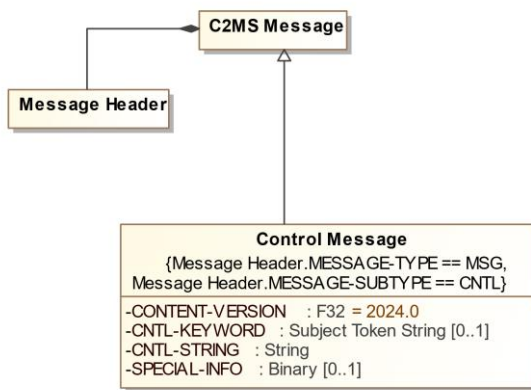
C2MS Message

Message Header

Control Message
{Message Header.MESSAGE-TYPE == MSG, Message Header.MESSAGE-SUBTYPE == CNTL}

-CONTENT-VERSION : F32 = 2024.0
-CNTL-KEYWORD : Subject Token String [0..1]
-CNTL-STRING : String
-SPECIAL-INFO : Binary [0..1]